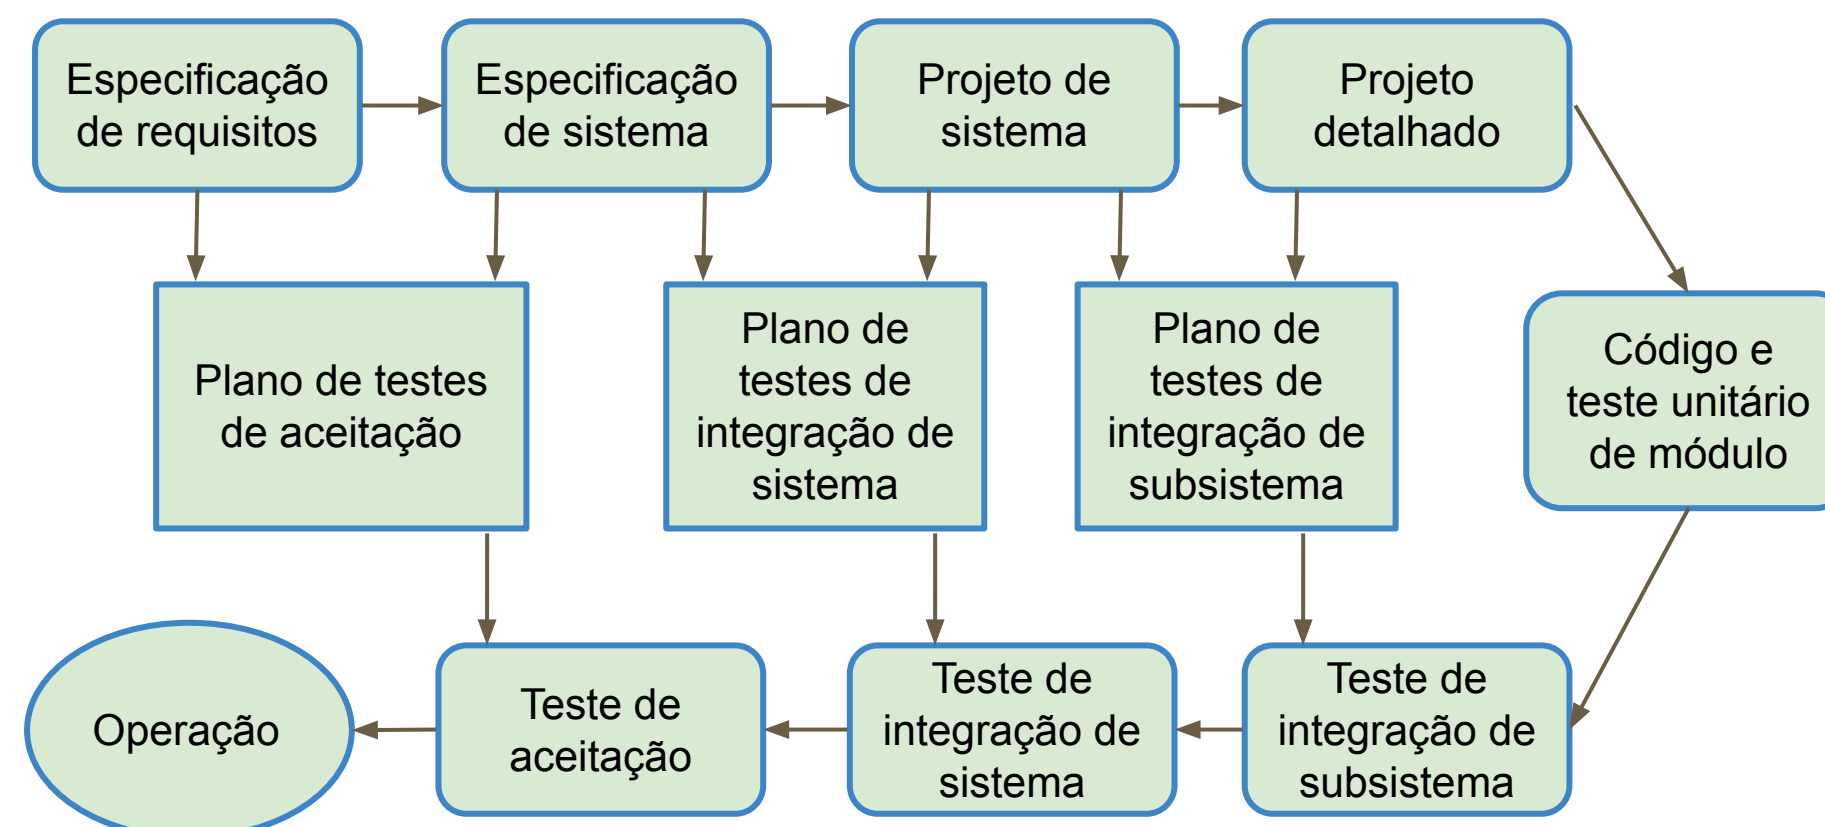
Especificação de requisitos

Especificação de sistema

Projeto de sistema

Projeto detalhado

Plano de testes de aceitação

Plano de testes de integração de sistema

Plano de testes de integração de subsistema

Código e teste unitário de módulo

Operação

Teste de aceitação

Teste de integração de sistema

Teste de integração de subsistema